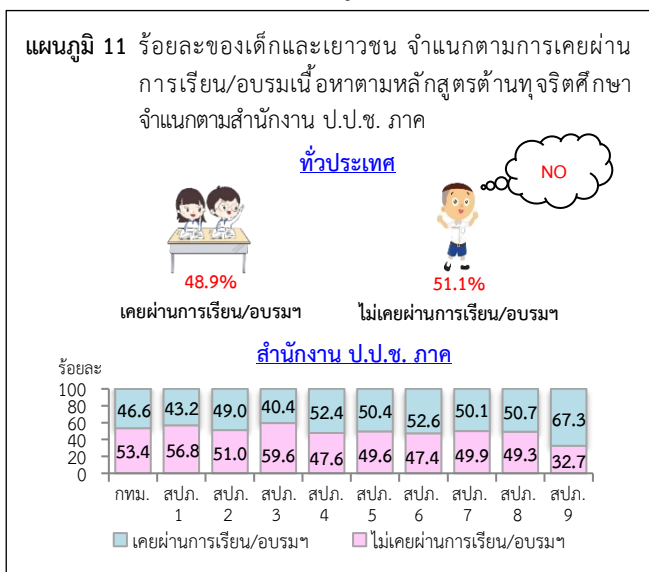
แผนภูมิ 11 ร้อยละของเด็กและเยาวชน จำแนกตามการเคยผ่านการเรียน/อบรมเนื้อหาตามหลักสูตรต้านทุจริตศึกษา จำแนกตามสำนักงาน ป.ป.ช. ภาค

ทั่วประเทศ

NO

48.9%
เคยผ่านการเรียน/อบรมฯ

51.1%
ไม่เคยผ่านการเรียน/อบรมฯ

สำนักงาน ป.ป.ช. ภาค

ร้อยละ

| | กทม. | สปภ. 1 | สปภ. 2 | สปภ. 3 | สปภ. 4 | สปภ. 5 | สปภ. 6 | สปภ. 7 | สปภ. 8 | สปภ. 9 |
|---|---|---|---|---|---|---|---|---|---|---|
| เคยผ่านการเรียน/อบรมฯ | 46.6 | 43.2 | 49.0 | 40.4 | 52.4 | 50.4 | 52.6 | 50.1 | 50.7 | 67.3 |
| ไม่เคยผ่านการเรียน/อบรมฯ | 53.4 | 56.8 | 51.0 | 59.6 | 47.6 | 49.6 | 47.4 | 49.9 | 49.3 | 32.7 |

100
80
60
40
20
0

เคยผ่านการเรียน/อบรมฯ ไม่เคยผ่านการเรียน/อบรมฯ